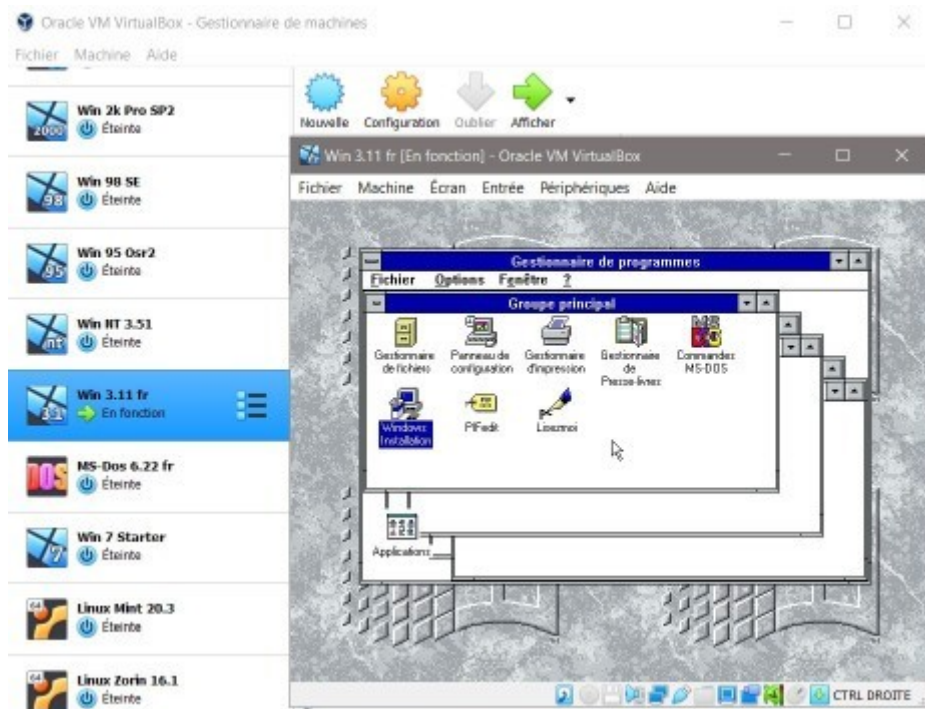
Oracle VM VirtualBox - Gestionnaire de machines

Fichier Machine Aide

Win 2k Pro SP2
Éteinte

Win 98 SE
Éteinte

Win 95 Osr2
Éteinte

Win NT 3.51
Éteinte

Win 3.11 fr
En fonction

MS-Dos 6.22 fr
Éteinte

Win 7 Starter
Éteinte

Linux Mint 20.3
Éteinte

Linux Zorin 16.1
Éteinte

Nouvelle Configuration Oublier Afficher

Win 3.11 fr [En fonction] - Oracle VM VirtualBox

Fichier Machine Écran Entrée Périphériques Aide

Gestionnaire de programmes

Fichier Options Fenêtre ?

Groupe principal

Gestionnaire de fichiers

Panneau de configuration

Gestionnaire d'impression

Gestionnaire de Presse-livres

Commandes MS-DOS

Windows Installation

PIFedit

Lisezmoi

Applications

CTRL DROITE